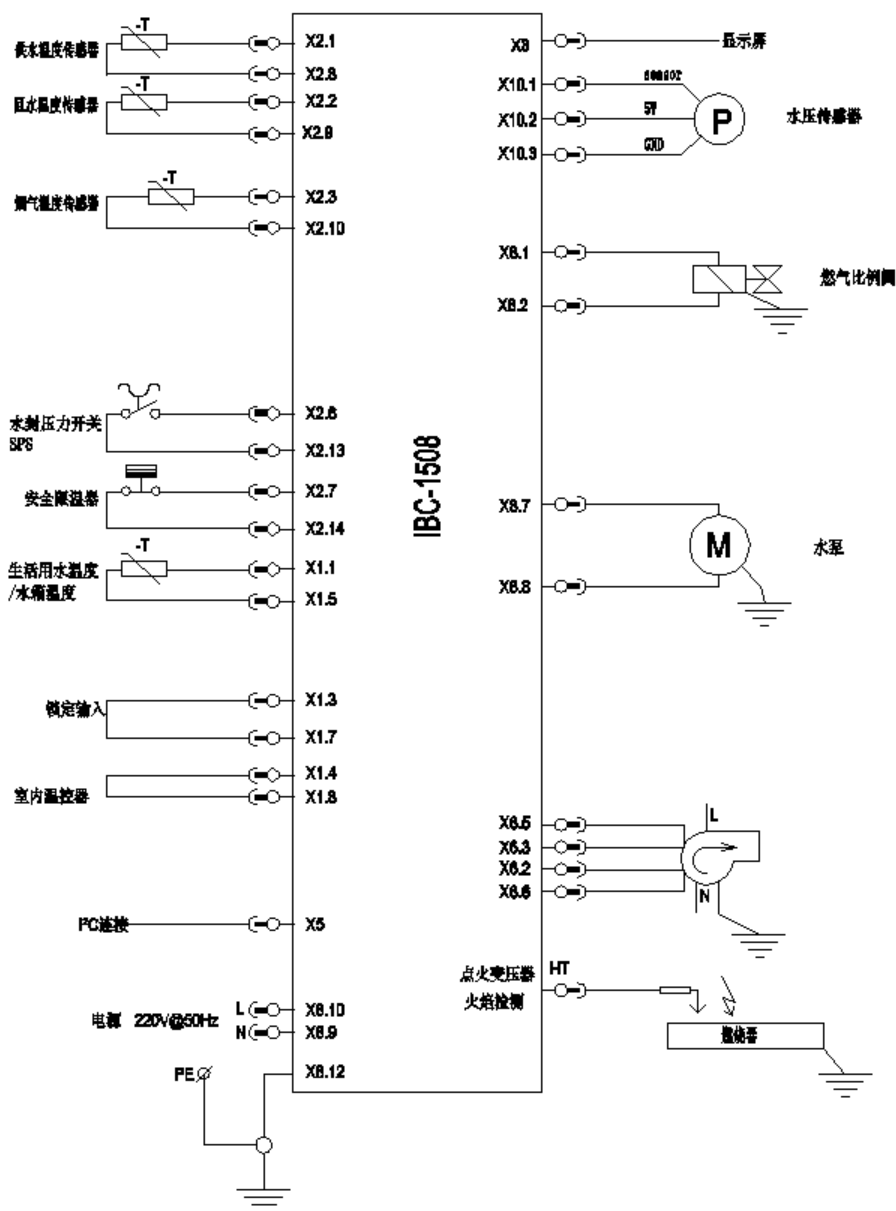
IBC-1508

-T
供水温度传感器
X2.1
X2.8
-T
回水温度传感器
X2.2
X2.9
-T
烟气温度传感器
X2.3
X2.10
水封压力开关 SPS
X2.6
X2.13
安全限温器
X2.7
X2.14
-T
生活用水温度 /水箱温度
X1.1
X1.5
锁定输入
X1.3
X1.7
室内温控器
X1.4
X1.8
PC连接
X5
电源 220V@50Hz
L
X8.10
N
X8.9
PE
X8.12

X3
显示屏
X10.1
sensor
X10.2
5V
X10.3
GND
P
水压传感器
X8.1
X8.2
燃气比例阀
X8.7
X8.8
M
水泵
X6.5
X6.3
X6.2
X6.6
L
N
HT
点火变压器
火焰控制
燃烧器